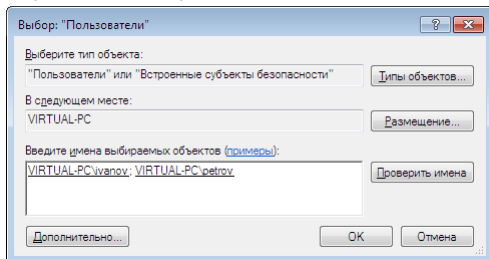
Выбор: "Пользователи"

?

Выберите тип объекта:

"Пользователи" или "Встроенные субъекты безопасности"

Типы объектов...

В следующем месте:

VIRTUAL-PC

Размещение...

Введите имена выбираемых объектов (примеры):

VIRTUAL-PC\ivanov; VIRTUAL-PC\petrov

Проверить имена

Дополнительно...

ОК

Отмена